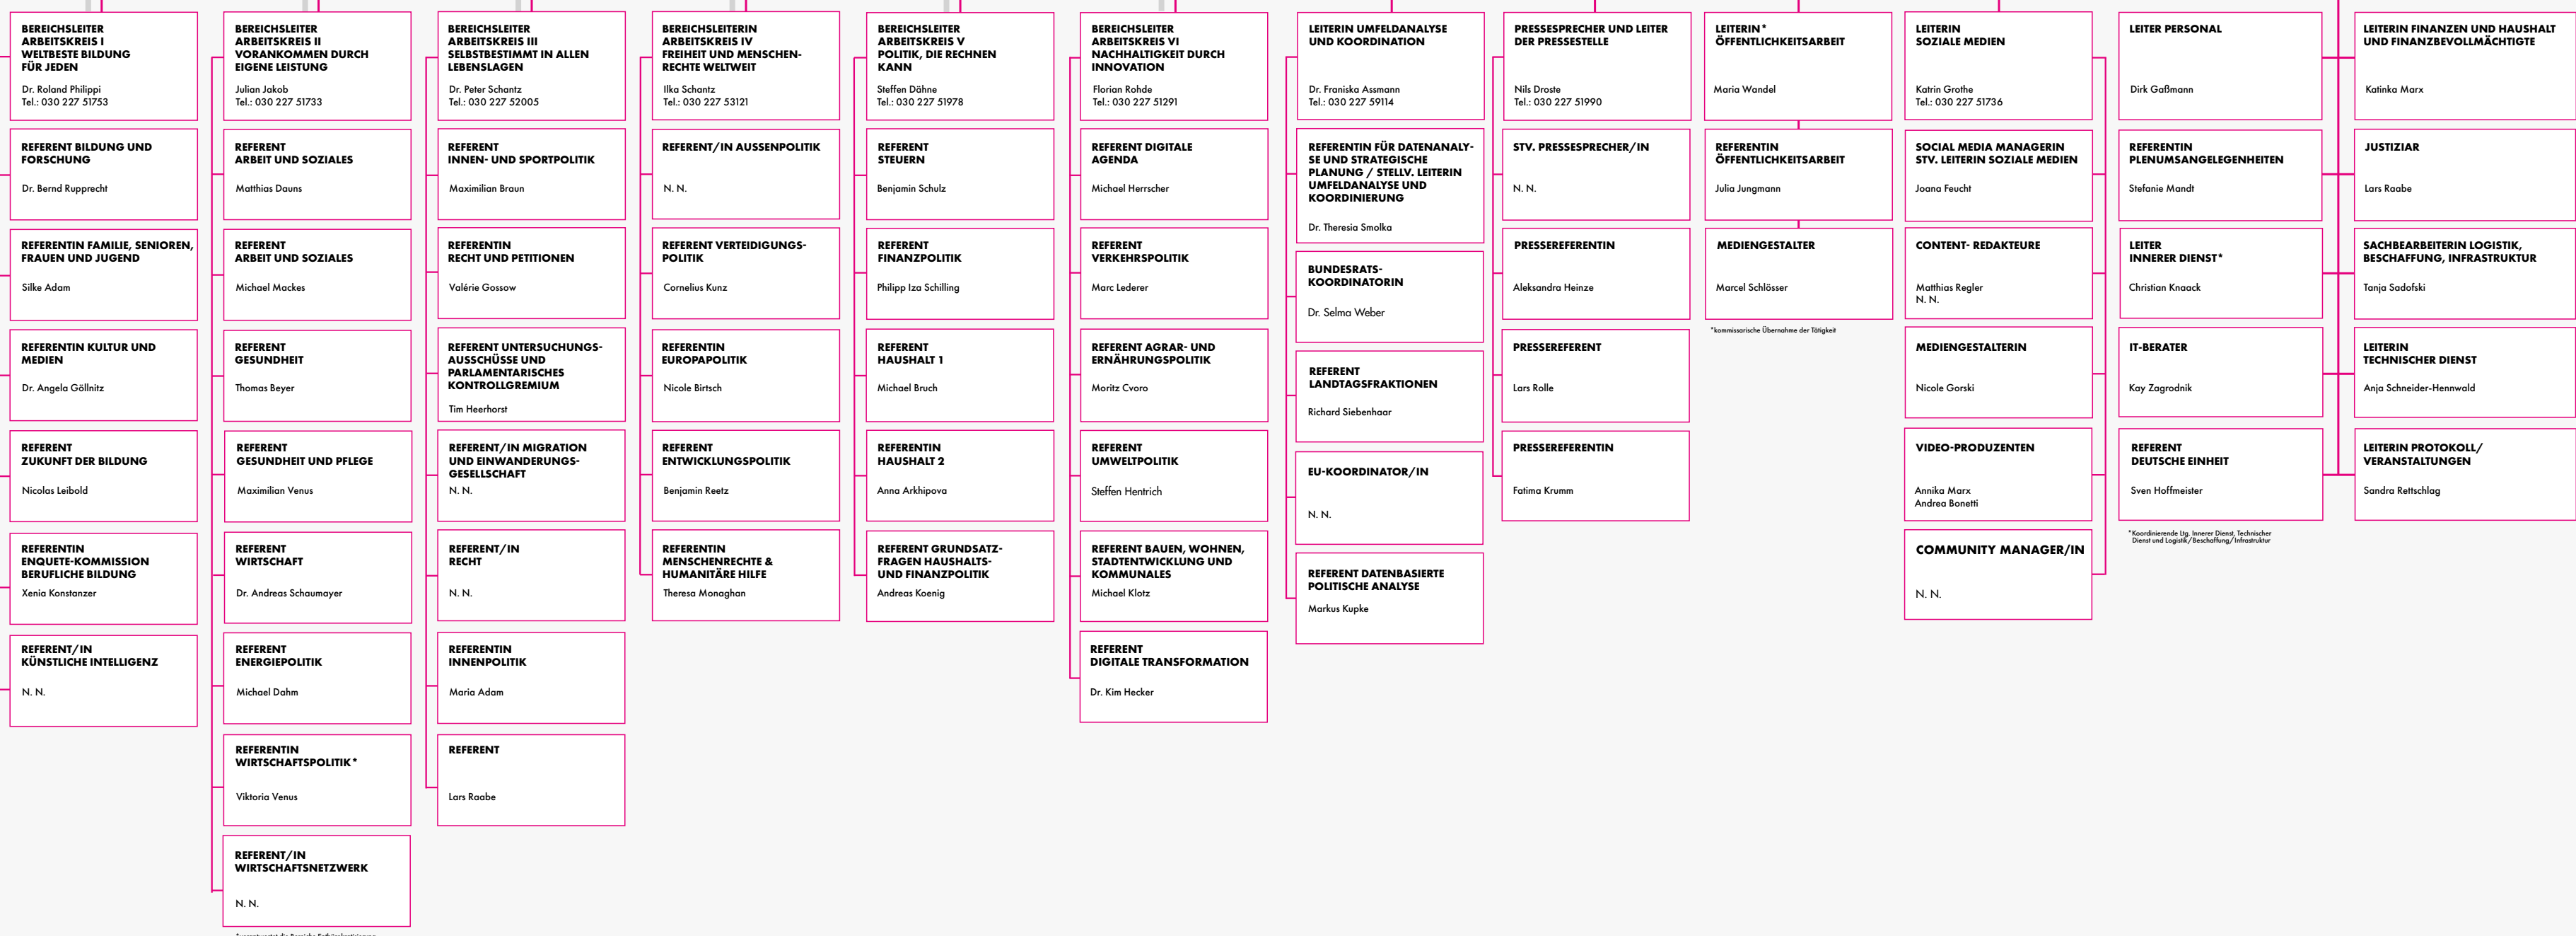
BEREICHSLEITER ARBEITSKREIS I WELTBESTE BILDUNG FÜR JEDEN
Dr. Roland Philippi
Tel.: 030 227 51753

REFERENT BILDUNG UND FORSCHUNG
Dr. Bernd Rupprecht

REFERENTIN FAMILIE, SENIOREN, FRAUEN UND JUGEND
Silke Adam

REFERENTIN KULTUR UND MEDIEN
Dr. Angela Göllnitz

REFERENT ZUKUNFT DER BILDUNG
Nicolas Leibold

REFERENTIN ENQUETE-KOMMISSION BERUFLICHE BILDUNG
Xenia Konstanzer

REFERENT/IN KÜNSTLICHE INTELLIGENZ
N. N.

BEREICHSLEITER ARBEITSKREIS II VORANKOMMEN DURCH EIGENE LEISTUNG
Julian Jakob
Tel.: 030 227 51733

REFERENT ARBEIT UND SOZIALES
Matthias Dauns

REFERENT ARBEIT UND SOZIALES
Michael Mackes

REFERENT GESUNDHEIT
Thomas Beyer

REFERENT GESUNDHEIT UND PFLEGE
Maximilian Venus

REFERENT WIRTSCHAFT
Dr. Andreas Schaumayer

REFERENT ENERGIEPOLITIK
Michael Dahm

REFERENTIN WIRTSCHAFTSPOLITIK*
Viktoria Venus

REFERENT/IN WIRTSCHAFTSNETZWERK
N. N.

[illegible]

BEREICHSLEITER ARBEITSKREIS III SELBSTBESTIMMT IN ALLEN LEBENSLAGEN
Dr. Peter Schantz
Tel.: 030 227 52005

REFERENT INNEN- UND SPORTPOLITIK
Maximilian Braun

REFERENTIN RECHT UND PETITIONEN
Valérie Gossow

REFERENT UNTERSUCHUNGSAUSSCHÜSSE UND PARLAMENTARISCHES KONTROLLGREMIUM
Tim Heerhorst

REFERENT/IN MIGRATION UND EINWANDERUNGSGESELLSCHAFT
N. N.

REFERENT/IN RECHT
N. N.

REFERENTIN INNENPOLITIK
Maria Adam

REFERENT
Lars Raabe

BEREICHSLEITERIN ARBEITSKREIS IV FREIHEIT UND MENSCHENRECHTE WELTWEIT
Ilka Schantz
Tel.: 030 227 53121

REFERENT/IN AUSSENPOLITIK
N. N.

REFERENT VERTEIDIGUNGSPOLITIK
Cornelius Kunz

REFERENTIN EUROPAPOLITIK
Nicole Birtsch

REFERENT ENTWICKLUNGSPOLITIK
Benjamin Reetz

REFERENTIN MENSCHENRECHTE & HUMANITÄRE HILFE
Theresa Monaghan

BEREICHSLEITER ARBEITSKREIS V POLITIK, DIE RECHNEN KANN
Steffen Dähne
Tel.: 030 227 51978

REFERENT STEUERN
Benjamin Schulz

REFERENT FINANZPOLITIK
Philipp Iza Schilling

REFERENT HAUSHALT 1
Michael Bruch

REFERENTIN HAUSHALT 2
Anna Arkhipova

REFERENT GRUNDSATZFRAGEN HAUSHALTS- UND FINANZPOLITIK
Andreas Koenig

BEREICHSLEITER ARBEITSKREIS VI NACHHALTIGKEIT DURCH INNOVATION
Florian Rohde
Tel.: 030 227 51291

REFERENT DIGITALE AGENDA
Michael Herrscher

REFERENT VERKEHRSPOLITIK
Marc Lederer

REFERENT AGRAR- UND ERNÄHRUNGSPOLITIK
Moritz Cvoro

REFERENT UMWELTPOLITIK
Steffen Hentrich

REFERENT BAUEN, WOHNEN, STADTENTWICKLUNG UND KOMMUNALES
Michael Klotz

REFERENT DIGITALE TRANSFORMATION
Dr. Kim Hecker

LEITERIN UMFELDANALYSE UND KOORDINATION
Dr. Franiska Assmann
Tel.: 030 227 59114

REFERENTIN FÜR DATENANALYSE UND STRATEGISCHE PLANUNG / STELLV. LEITERIN UMFELDANALYSE UND KOORDINIERUNG
Dr. Theresia Smolka

BUNDESRATS-KOORDINATORIN
Dr. Selma Weber

REFERENT LANDTAGSFRAKTIONEN
Richard Siebenhaar

EU-KOORDINATOR/IN
N. N.

REFERENT DATENBASIERTE POLITISCHE ANALYSE
Markus Kupke

PRESSESPRECHER UND LEITER DER PRESSESTELLE
Nils Droste
Tel.: 030 227 51990

STV. PRESSESPRECHER/IN
N. N.

PRESSEREFERENTIN
Aleksandra Heinze

PRESSEREFERENT
Lars Rolle

PRESSEREFERENTIN
Fatima Krumm

LEITERIN* ÖFFENTLICHKEITSARBEIT
Maria Wandel

REFERENTIN ÖFFENTLICHKEITSARBEIT
Julia Jungmann

MEDIENGESTALTER
Marcel Schlösser

*kommissarische Übernahme der Tätigkeit

LEITERIN SOZIALE MEDIEN
Katrin Grothe
Tel.: 030 227 51736

SOCIAL MEDIA MANAGERIN STV. LEITERIN SOZIALE MEDIEN
Joana Feucht

CONTENT- REDAKTEURE
Matthias Regler
N. N.

MEDIENGESTALTERIN
Nicole Gorski

VIDEO-PRODUZENTEN
Annika Marx
Andrea Bonetti

COMMUNITY MANAGER/IN
N. N.

LEITER PERSONAL
Dirk Gaßmann

REFERENTIN PLENUMSANGELEGENHEITEN
Stefanie Mandt

LEITER INNERER DIENST*
Christian Knaack

IT-BERATER
Kay Zagrodnik

REFERENT DEUTSCHE EINHEIT
Sven Hoffmeister

*Koordinierende Ltg. Innerer Dienst, Technischer Dienst und Logistik/Beschaffung/Infrastruktur

LEITERIN FINANZEN UND HAUSHALT UND FINANZBEVOLLMÄCHTIGTE
Katinka Marx

JUSTIZIAR
Lars Raabe

SACHBEARBEITERIN LOGISTIK, BESCHAFFUNG, INFRASTRUKTUR
Tanja Sadofski

LEITERIN TECHNISCHER DIENST
Anja Schneider-Hennwald

LEITERIN PROTOKOLL/ VERANSTALTUNGEN
Sandra Rettschlag